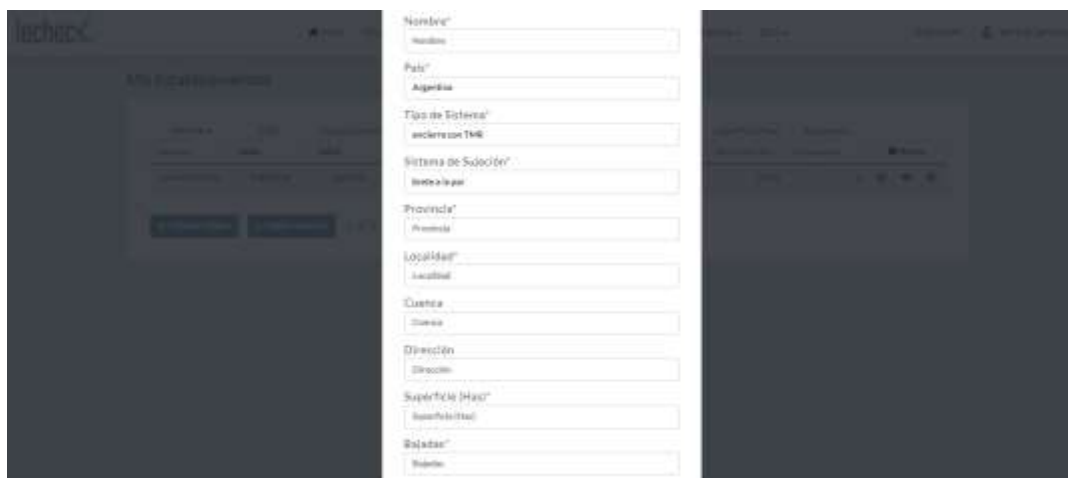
techeck

Mis Establecimientos

Nombre*
Nombre

País*
Argentina

Tipo de Sistema*
encierro con TMR

Sistema de Sujeción*
frente a la par

Provincia*
Provincia

Localidad*
Localidad

Cuenca
Cuenca

Dirección
Dirección

Superficie (Has)*
Superficie (Has)

Bajadas*
Bajadas